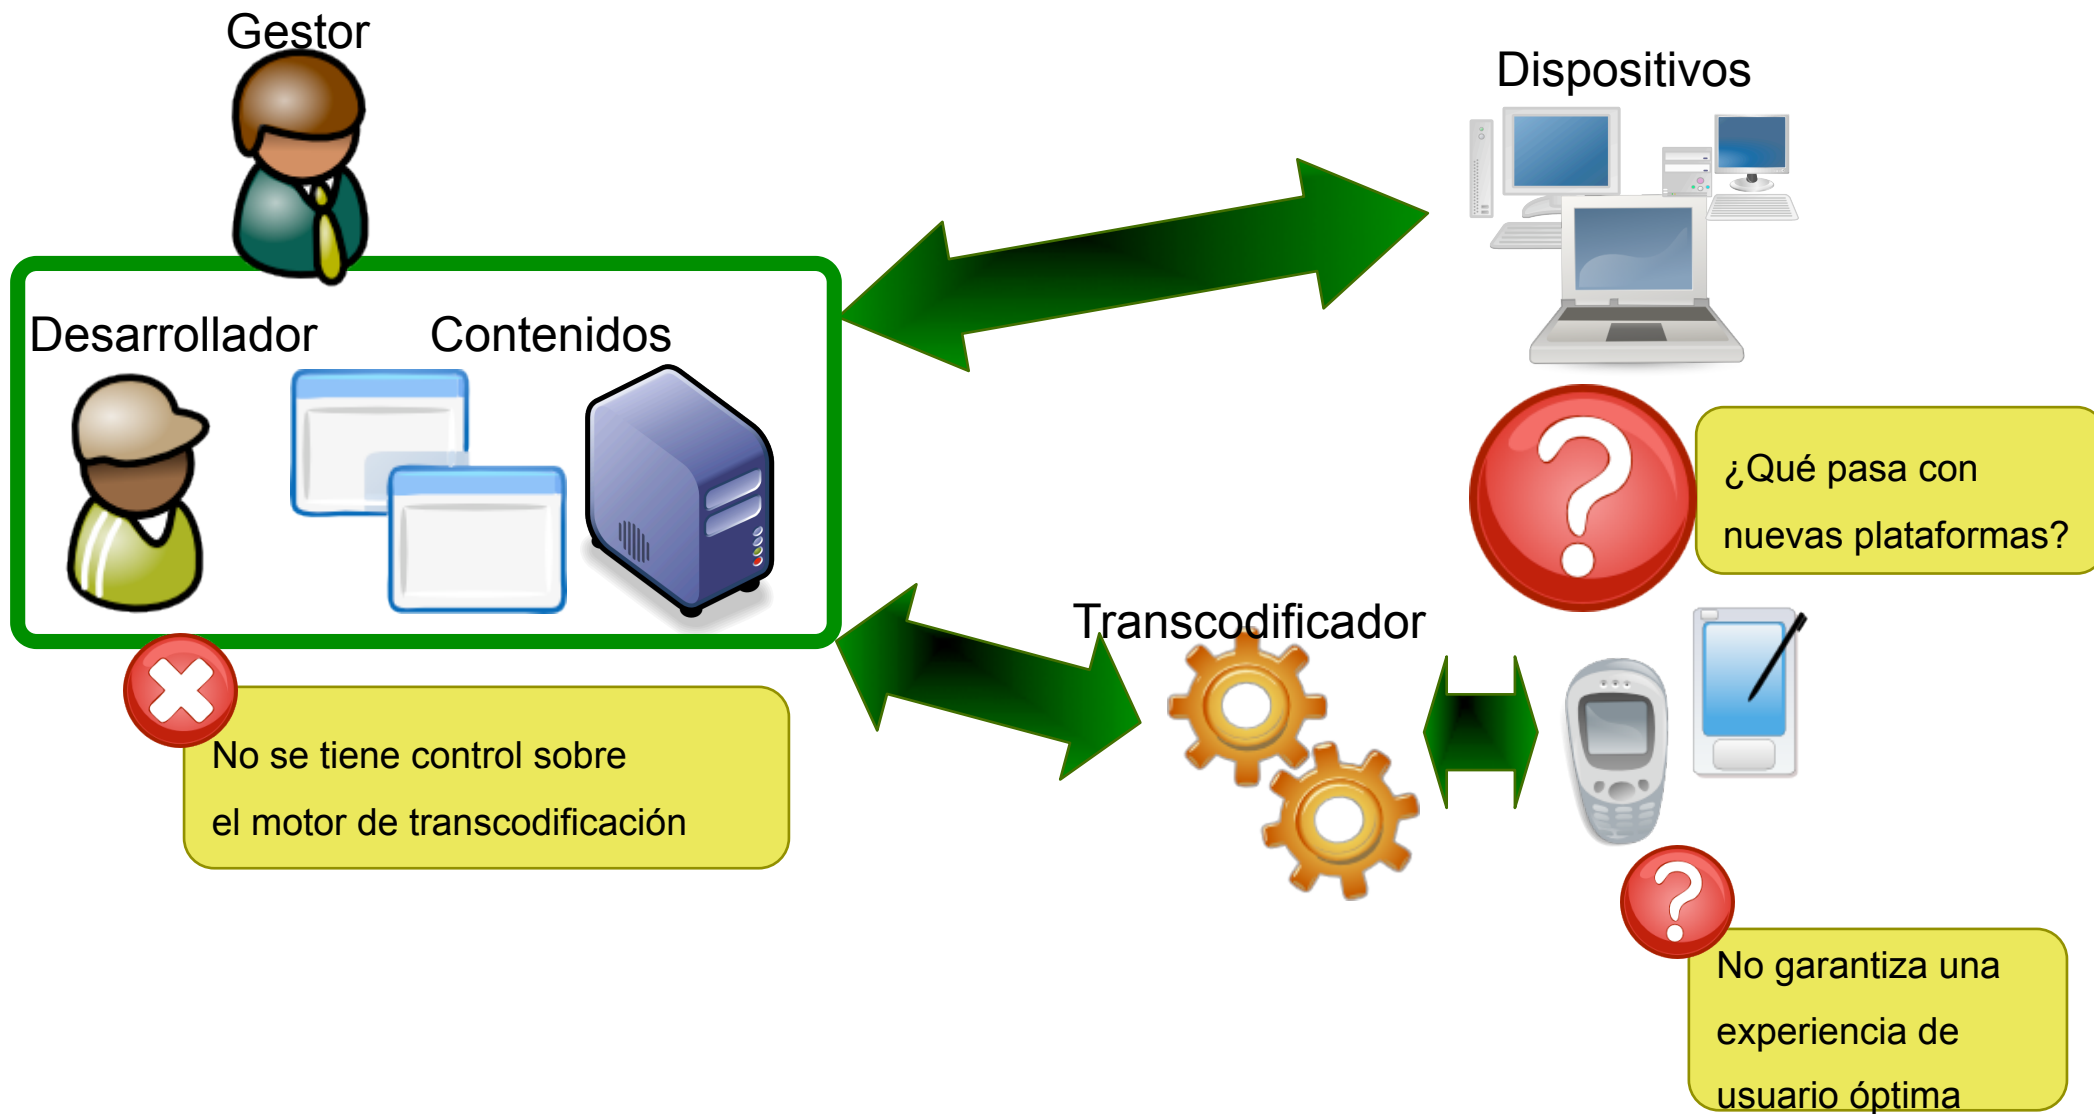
Gestor

Dispositivos

Desarrollador

Contenidos

¿Qué pasa con nuevas plataformas?

Transcodificador

No se tiene control sobre el motor de transcodificación

No garantiza una experiencia de usuario óptima